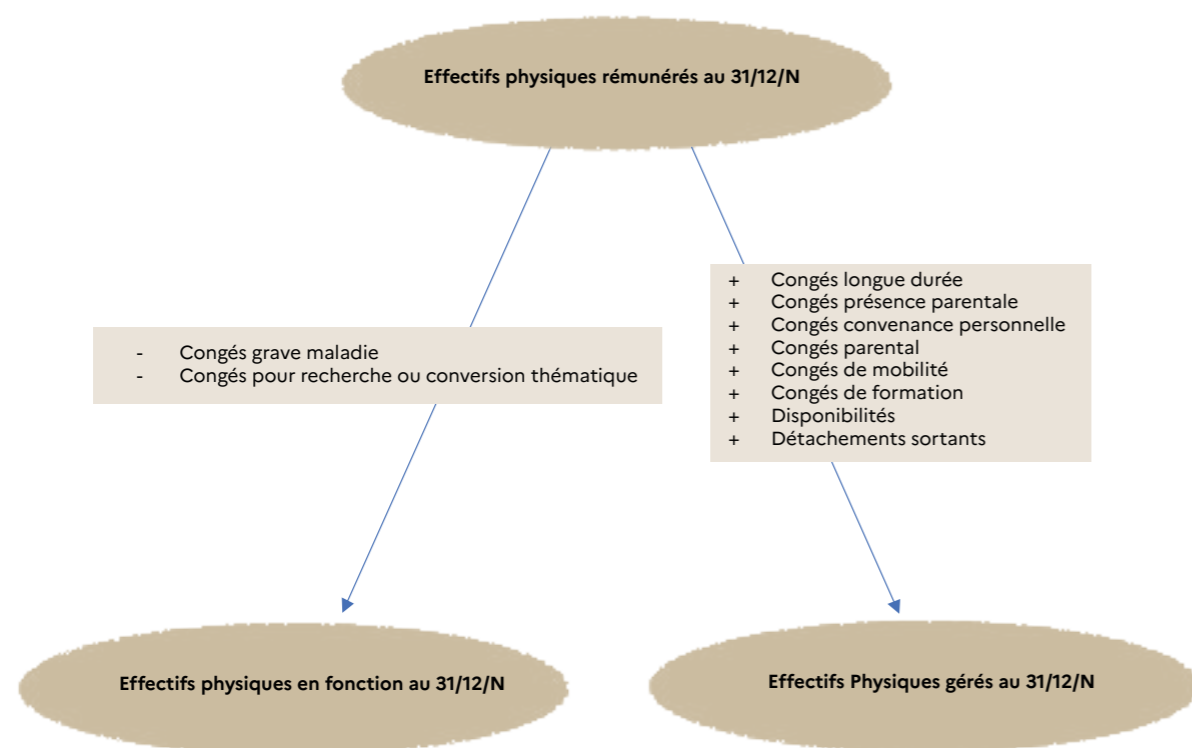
Effectifs physiques rémunérés au 31/12/N

- Congés grave maladie
- Congés pour recherche ou conversion thématique

+ Congés longue durée
+ Congés présence parentale
+ Congés convenance personnelle
+ Congés parental
+ Congés de mobilité
+ Congés de formation
+ Disponibilités
+ Détachements sortants

Effectifs physiques en fonction au 31/12/N

Effectifs Physiques gérés au 31/12/N